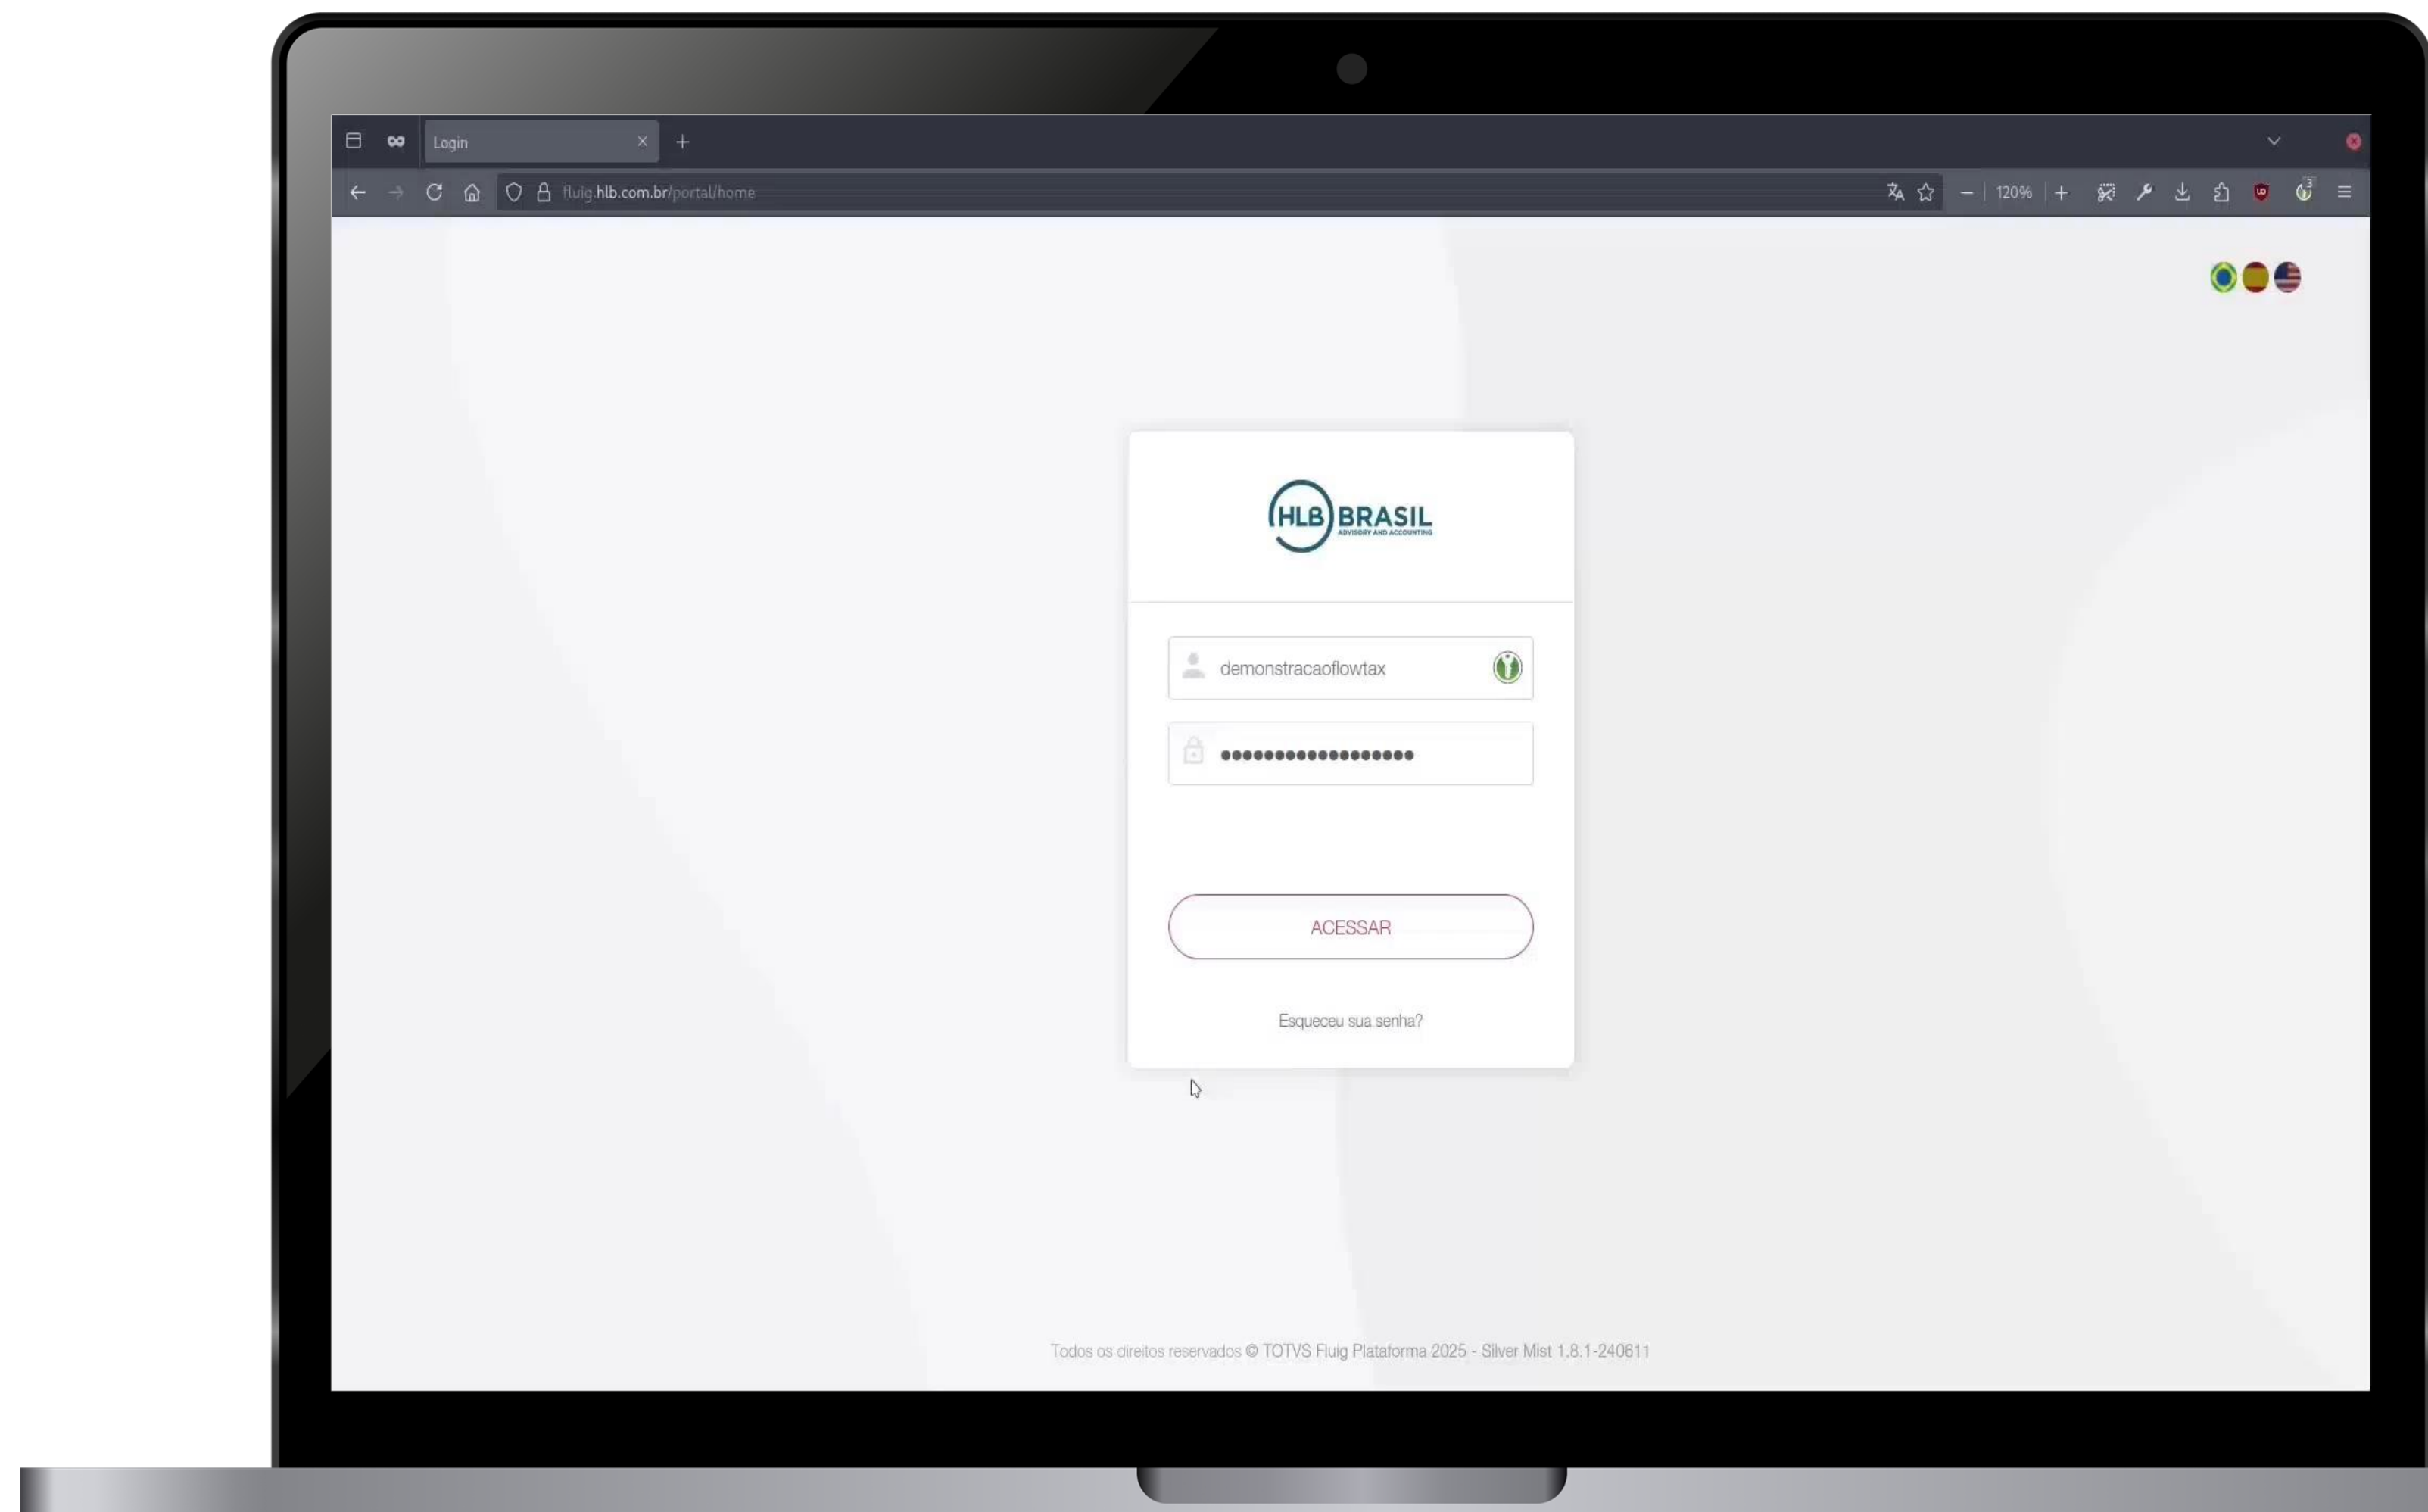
Login

fluig.hlb.com.br/portal/home

120%

HLB BRASIL
ADVISORY AND ACCOUNTING

demonstracaoflowtax

••••••••••••••••••

ACESSAR

Esqueceu sua senha?

Todos os direitos reservados © TOTVS Fluig Plataforma 2025 - Silver Mist 1.8.1-240611